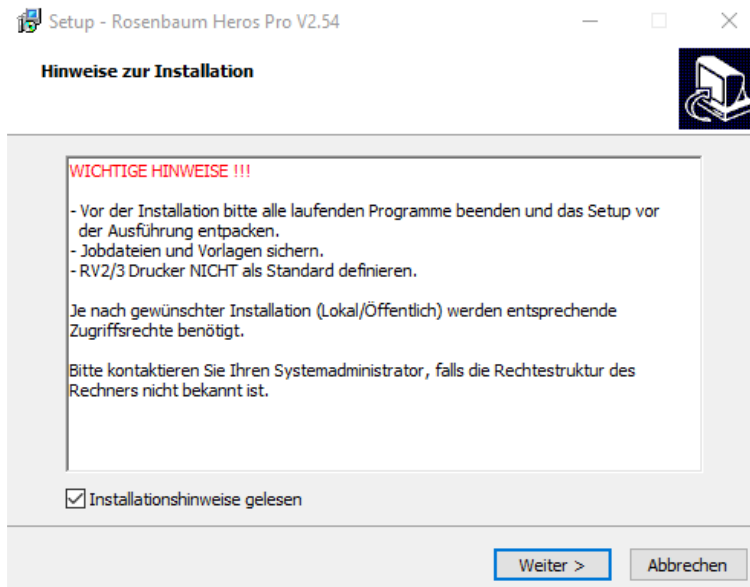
Setup - Rosenbaum Heros Pro V2.54

Hinweise zur Installation

WICHTIGE HINWEISE !!!

- Vor der Installation bitte alle laufenden Programme beenden und das Setup vor der Ausführung entpacken.
- Jobdateien und Vorlagen sichern.
- RV2/3 Drucker NICHT als Standard definieren.

Je nach gewünschter Installation (Lokal/Öffentlich) werden entsprechende Zugriffsrechte benötigt.

Bitte kontaktieren Sie Ihren Systemadministrator, falls die Rechtestruktur des Rechners nicht bekannt ist.

Installationshinweise gelesen

Weiter >

Abbrechen